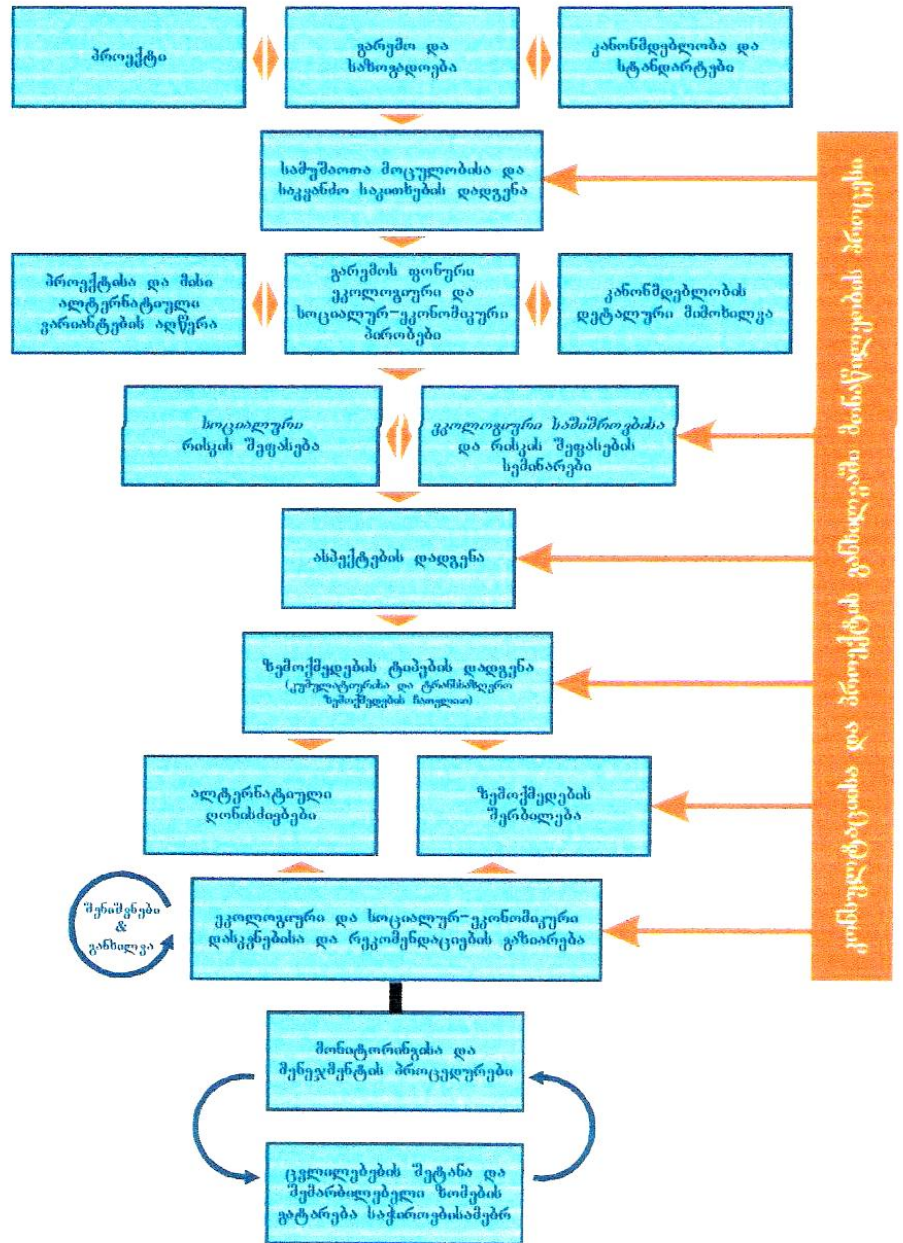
პროექტი

გარემო და საზოგადოება

კანონმდებლობა და სტანდარტები

სამუშაოთა მოცულობისა და საკვანძო საკითხების დადგენა

პროექტისა და მისი ალტერნატიული ვარიანტების აღწერა

გარემოს ფონური ეკოლოგიური და სოციალურ-ეკონომიკური პირობები

კანონმდებლობის დეტალური მიმოხილვა

სოციალური რისკის შეფასება

ეკოლოგიური საშიშროებისა და რისკის შეფასების სცენარები

ასპექტების დადგენა

ზემოქმედების ტიპების დადგენა (კუმულატიური და ტრანსსასაზღვრო ზემოქმედების ჩათვლით)

ალტერნატიული ღონისძიებები

ზემოქმედების შერბილება

შენიშვნები & განხილვა

ეკოლოგიური და სოციალურ-ეკონომიკური დასკვნებისა და რეკომენდაციების გაზიარება

მონიტორინგისა და მენეჯმენტის პროცედურები

ცვლილებების შეტანა და შემარბილებელი ზომების გატარება საჭიროებისამებრ

კონსულტაციისა და პროექტის განხილვაში მონაწილეობის პროცესი